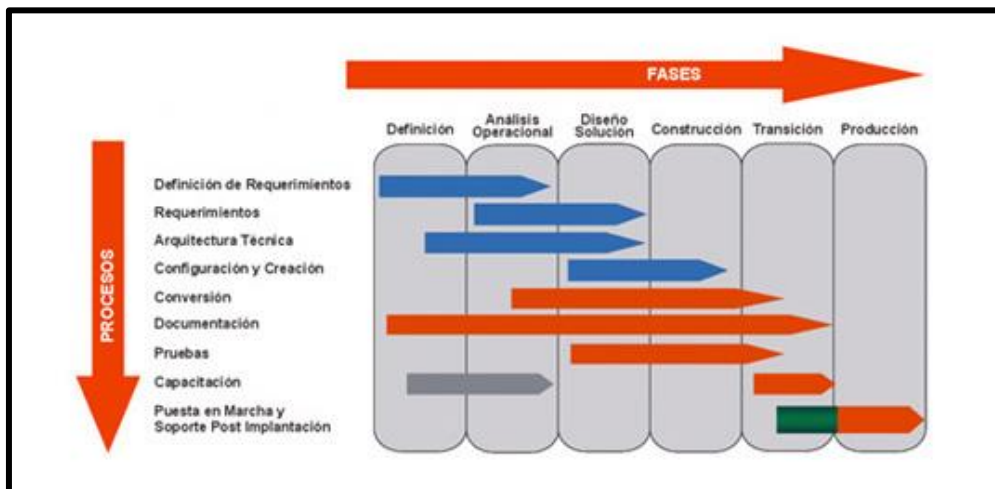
FASES

Definición
Análisis Operacional
Diseño Solución
Construcción
Transición
Producción

PROCESOS

Definición de Requerimientos
Requerimientos
Arquitectura Técnica
Configuración y Creación
Conversión
Documentación
Pruebas
Capacitación
Puesta en Marcha y Soporte Post Implantación